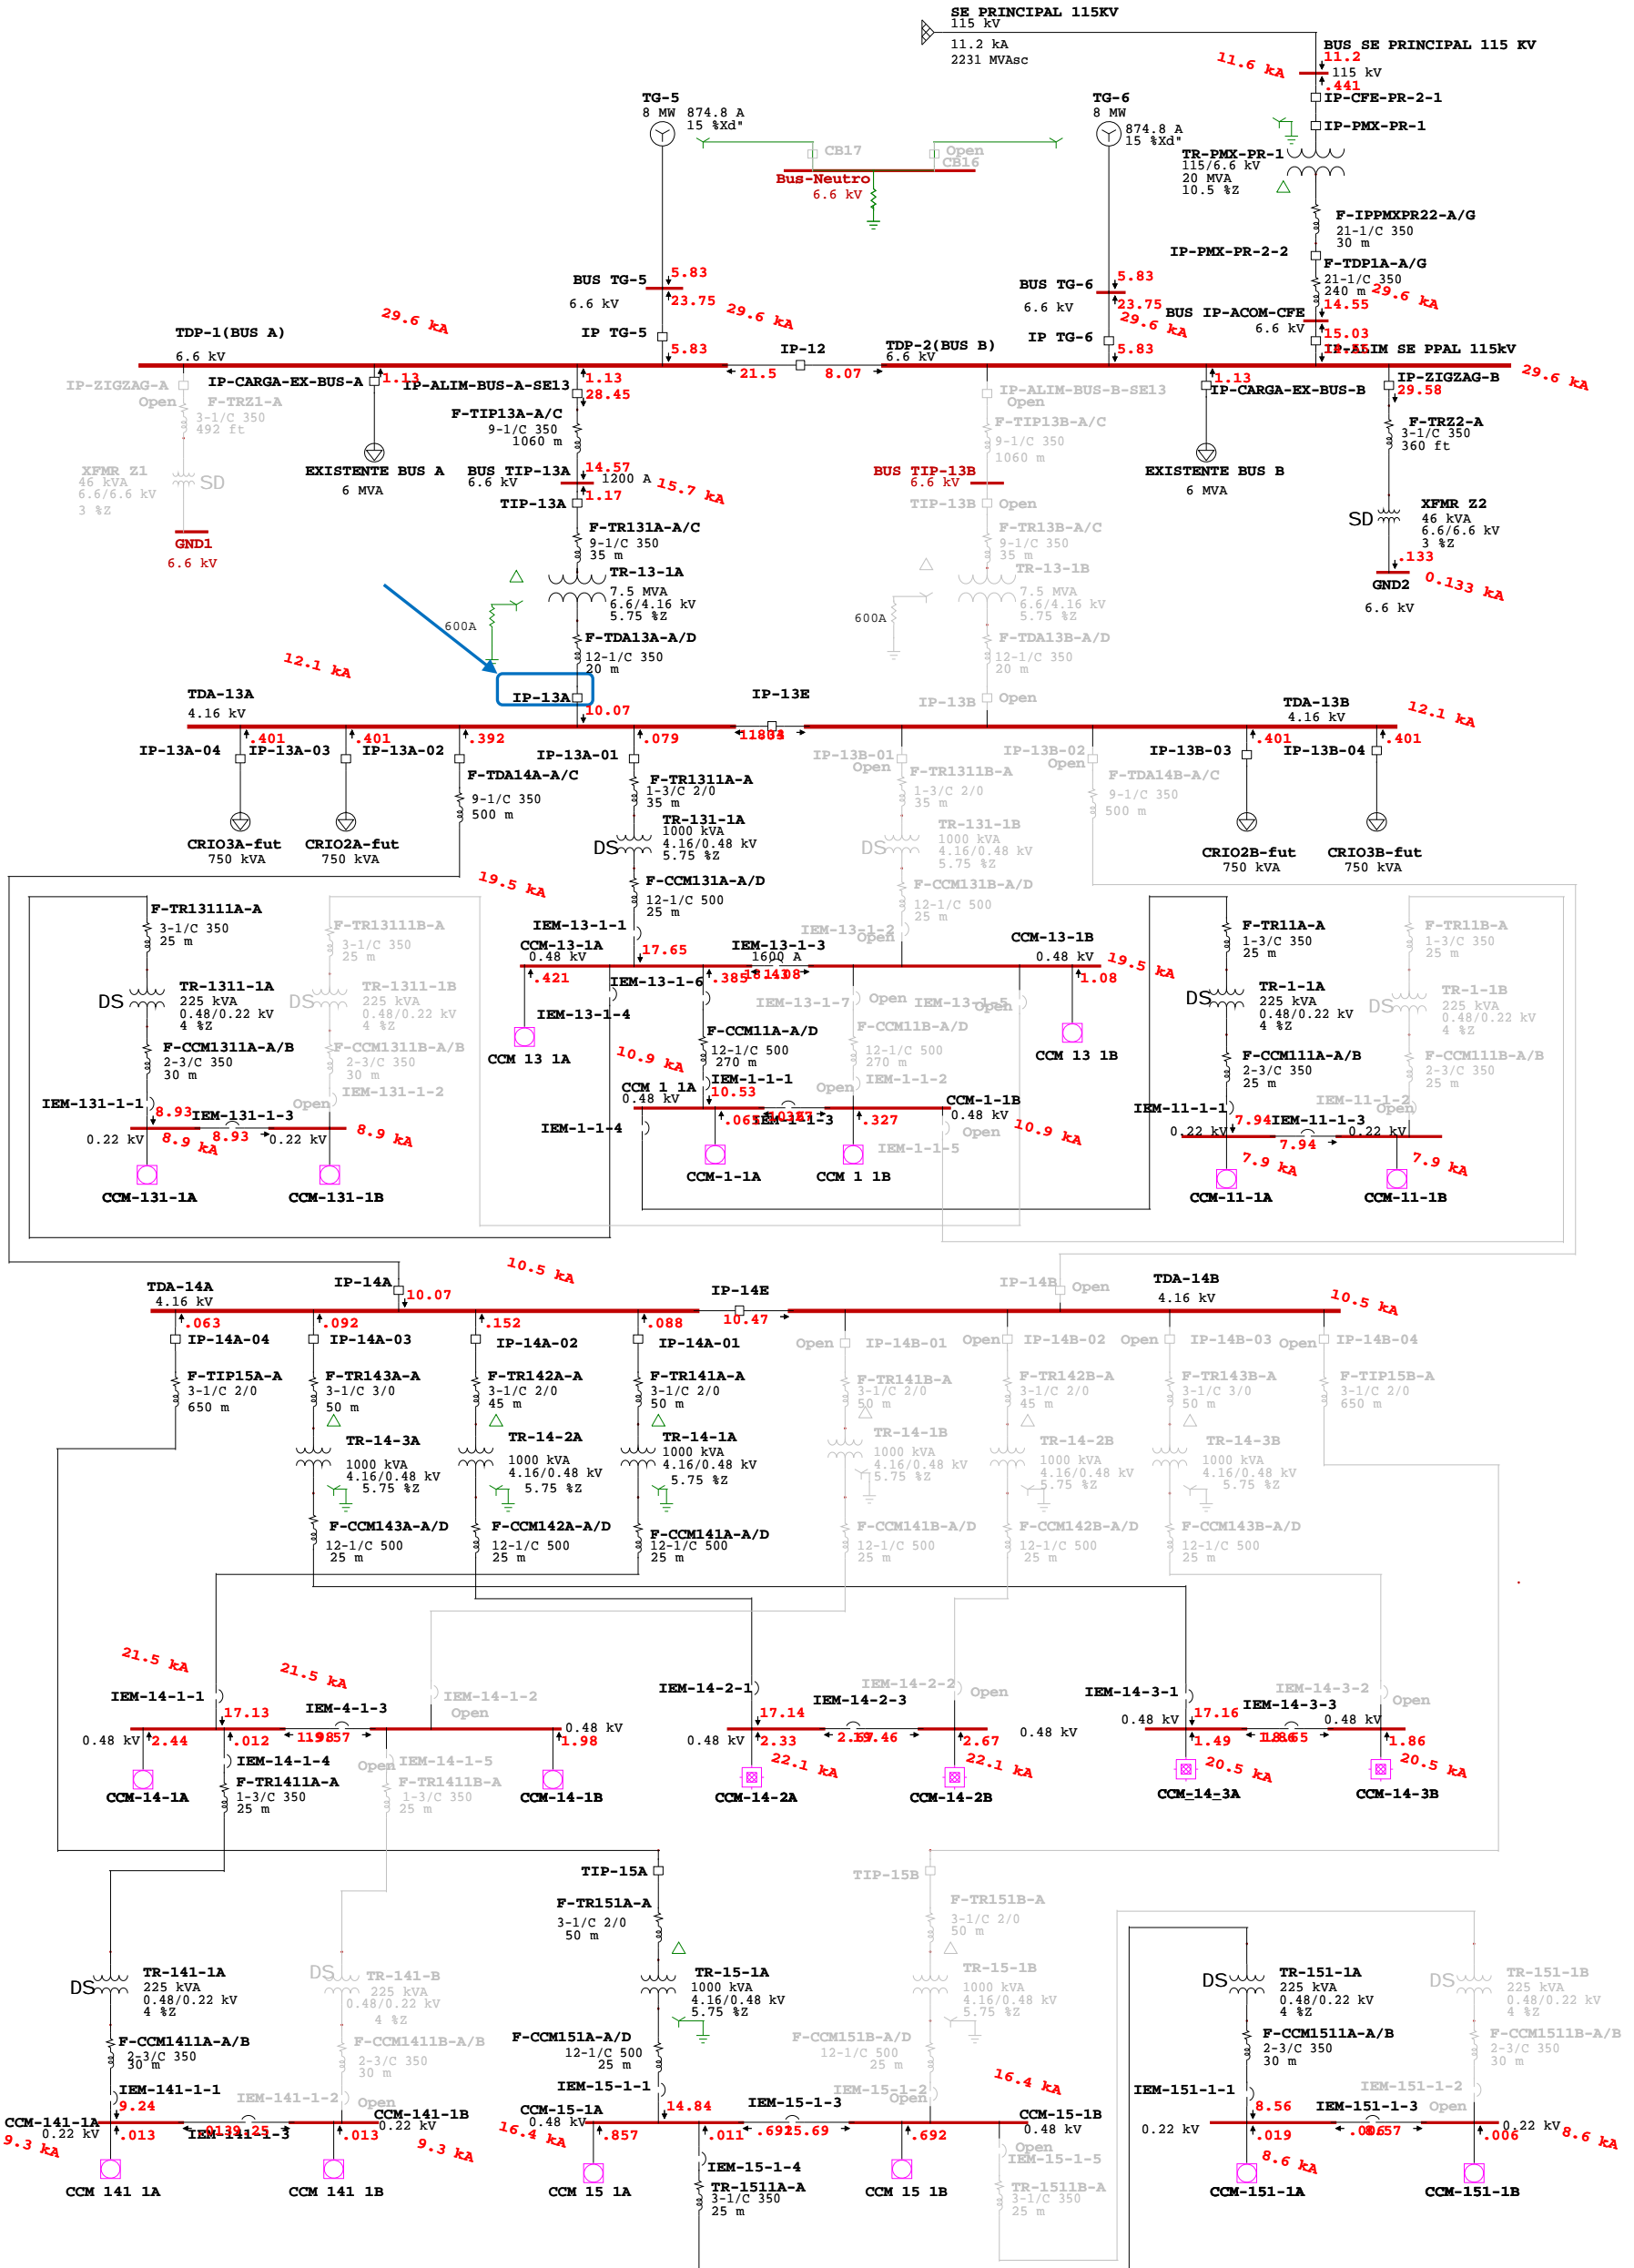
SE PRINCIPAL 115KV
115 kV
11.2 kA
2231 MVAsc

BUS SE PRINCIPAL 115 KV
11.6 kA
11.2
115 kV
.441
IP-CFE-PR-2-1
IP-PMX-PR-1
TR-PMX-PR-1
115/6.6 kV
20 MVA
10.5 %Z
F-IPPMXPR22-A/G
21-1/C 350
30 m
IP-PMX-PR-2-2
F-TDP1A-A/G
21-1/C 350
240 m
29.6 kA
14.55
BUS IP-ACOM-CFE
6.6 kV
15.03
IP-ALIM SE PPAL 115kV

TG-5
8 MW
874.8 A
15 %Xd"
CB17
Open
CB16
Bus-Neutro
6.6 kV
TG-6
8 MW
874.8 A
15 %Xd"

BUS TG-5
5.83
6.6 kV
23.75
29.6 kA
IP TG-5
5.83
29.6 kA
BUS TG-6
5.83
6.6 kV
23.75
29.6 kA
IP TG-6
5.83

TDP-1(BUS A)
6.6 kV
IP-12
21.5
8.07
TDP-2(BUS B)
6.6 kV
29.6 kA
IP-ZIGZAG-A
Open
F-TRZ1-A
3-1/C 350
492 ft
IP-CARGA-EX-BUS-A
1.13
IP-ALIM-BUS-A-SE13
1.13
28.45
F-TIP13A-A/C
9-1/C 350
1060 m
IP-ALIM-BUS-B-SE13
Open
F-TIP13B-A/C
9-1/C 350
1060 m
1.13
IP-CARGA-EX-BUS-B
IP-ZIGZAG-B
29.58
F-TRZ2-A
3-1/C 350
360 ft
XFMR Z1
46 kVA
6.6/6.6 kV
3 %Z
SD
GND1
6.6 kV
EXISTENTE BUS A
6 MVA
BUS TIP-13A
6.6 kV
14.57
1200 A
15.7 kA
1.17
TIP-13A
BUS TIP-13B
6.6 kV
TIP-13B
Open
EXISTENTE BUS B
6 MVA
SD
XFMR Z2
46 kVA
6.6/6.6 kV
3 %Z
.133
GND2
0.133 kA
6.6 kV
F-TR131A-A/C
9-1/C 350
35 m
TR-13-1A
7.5 MVA
6.6/4.16 kV
5.75 %Z
600A
F-TDA13A-A/D
12-1/C 350
20 m
F-TR13B-A/C
9-1/C 350
35 m
TR-13-1B
7.5 MVA
6.6/4.16 kV
5.75 %Z
600A
F-TDA13B-A/D
12-1/C 350
20 m
12.1 kA
TDA-13A
4.16 kV
IP-13A
10.07
IP-13E
IP-13B
Open
TDA-13B
4.16 kV
12.1 kA
.401
.401
.392
.079
11864
IP-13A-04
IP-13A-03
IP-13A-02
IP-13A-01
IP-13B-01
Open
IP-13B-02
Open
IP-13B-03
.401
IP-13B-04
.401
F-TDA14A-A/C
9-1/C 350
500 m
F-TR1311A-A
1-3/C 2/0
35 m
TR-131-1A
1000 kVA
4.16/0.48 kV
5.75 %Z
DS
F-TR1311B-A
1-3/C 2/0
35 m
TR-131-1B
1000 kVA
4.16/0.48 kV
5.75 %Z
DS
F-TDA14B-A/C
9-1/C 350
500 m
CRIO3A-fut
750 kVA
CRIO2A-fut
750 kVA
CRIO2B-fut
750 kVA
CRIO3B-fut
750 kVA
19.5 kA
F-CCM131A-A/D
12-1/C 500
25 m
F-CCM131B-A/D
12-1/C 500
25 m
F-TR13111A-A
3-1/C 350
25 m
F-TR13111B-A
3-1/C 350
25 m
DS
TR-1311-1A
225 kVA
0.48/0.22 kV
4 %Z
DS
TR-1311-1B
225 kVA
0.48/0.22 kV
4 %Z
F-CCM1311A-A/B
2-3/C 350
30 m
F-CCM1311B-A/B
2-3/C 350
30 m
IEM-131-1-2
IEM-131-1-1
8.93
IEM-131-1-3
Open
0.22 kV
8.9 kA
8.93
0.22 kV
8.9 kA
CCM-131-1A
CCM-131-1B
IEM-13-1-1
CCM-13-1A
0.48 kV
17.65
IEM-13-1-3
1600 A
IEM-13-1-2
Open
CCM-13-1B
0.48 kV
19.5 kA
.421
.385
18148
1.08
IEM-13-1-6
IEM-13-1-7
Open
IEM-13-1-5
Open
IEM-13-1-4
CCM 13 1A
CCM 13 1B
F-CCM11A-A/D
12-1/C 500
270 m
F-CCM11B-A/D
12-1/C 500
270 m
10.9 kA
IEM-1-1-1
IEM-1-1-2
CCM 1 1A
0.48 kV
10.53
Open
CCM-1-1B
0.48 kV
Open
IEM-1-1-4
.065
10387
IEM-1-1-3
.327
10.9 kA
IEM-1-1-5
CCM-1-1A
CCM 1 1B
F-TR11A-A
1-3/C 350
25 m
F-TR11B-A
1-3/C 350
25 m
DS
TR-1-1A
225 kVA
0.48/0.22 kV
4 %Z
DS
TR-1-1B
225 kVA
0.48/0.22 kV
4 %Z
F-CCM111A-A/B
2-3/C 350
25 m
F-CCM111B-A/B
2-3/C 350
25 m
IEM-11-1-2
Open
IEM-11-1-1
7.94
IEM-11-1-3
0.22 kV
7.94
0.22 kV
7.9 kA
7.9 kA
CCM-11-1A
CCM-11-1B
TDA-14A
4.16 kV
IP-14A
10.07
10.5 kA
IP-14E
10.47
IP-14B
Open
TDA-14B
4.16 kV
10.5 kA
.063
.092
.152
.088
IP-14A-04
IP-14A-03
IP-14A-02
IP-14A-01
Open
IP-14B-01
Open
IP-14B-02
Open
IP-14B-03
Open
IP-14B-04
F-TIP15A-A
3-1/C 2/0
650 m
F-TR143A-A
3-1/C 3/0
50 m
F-TR142A-A
3-1/C 2/0
45 m
F-TR141A-A
3-1/C 2/0
50 m
F-TR141B-A
3-1/C 2/0
50 m
F-TR142B-A
3-1/C 2/0
45 m
F-TR143B-A
3-1/C 3/0
50 m
F-TIP15B-A
3-1/C 2/0
650 m
TR-14-3A
1000 kVA
4.16/0.48 kV
5.75 %Z
TR-14-2A
1000 kVA
4.16/0.48 kV
5.75 %Z
TR-14-1A
1000 kVA
4.16/0.48 kV
5.75 %Z
TR-14-1B
1000 kVA
4.16/0.48 kV
5.75 %Z
TR-14-2B
1000 kVA
4.16/0.48 kV
5.75 %Z
TR-14-3B
1000 kVA
4.16/0.48 kV
5.75 %Z
F-CCM143A-A/D
12-1/C 500
25 m
F-CCM142A-A/D
12-1/C 500
25 m
F-CCM141A-A/D
12-1/C 500
25 m
F-CCM141B-A/D
12-1/C 500
25 m
F-CCM142B-A/D
12-1/C 500
25 m
F-CCM143B-A/D
12-1/C 500
25 m
21.5 kA
21.5 kA
IEM-14-1-1
17.13
IEM-4-1-3
IEM-14-1-2
Open
0.48 kV
0.48 kV
2.44
.012
119857
1.98
IEM-14-1-4
Open
IEM-14-1-5
F-TR1411A-A
3-1/C 350
25 m
F-TR1411B-A
3-1/C 350
25 m
CCM-14-1A
CCM-14-1B
IEM-14-2-1
17.14
IEM-14-2-3
IEM-14-2-2
Open
0.48 kV
2.33
2.1517.46
2.67
0.48 kV
22.1 kA
22.1 kA
CCM-14-2A
CCM-14-2B
IEM-14-3-1
17.16
IEM-14-3-3
IEM-14-3-2
Open
0.48 kV
1.49
18.65
0.48 kV
1.86
20.5 kA
20.5 kA
CCM-14-3A
CCM-14-3B
TIP-15A
F-TR151A-A
3-1/C 2/0
50 m
TIP-15B
F-TR151B-A
3-1/C 2/0
50 m
DS
TR-141-1A
225 kVA
0.48/0.22 kV
4 %Z
DS
TR-141-B
225 kVA
0.48/0.22 kV
4 %Z
TR-15-1A
1000 kVA
4.16/0.48 kV
5.75 %Z
TR-15-1B
1000 kVA
4.16/0.48 kV
5.75 %Z
DS
TR-151-1A
225 kVA
0.48/0.22 kV
4 %Z
DS
TR-151-1B
225 kVA
0.48/0.22 kV
4 %Z
F-CCM1411A-A/B
2-3/C 350
30 m
F-CCM1411B-A/B
2-3/C 350
30 m
F-CCM151A-A/D
12-1/C 500
25 m
F-CCM151B-A/D
12-1/C 500
25 m
F-CCM1511A-A/B
2-3/C 350
30 m
F-CCM1511B-A/B
2-3/C 350
30 m
IEM-141-1-1
IEM-141-1-2
Open
9.24
CCM-141-1A
0.22 kV
CCM-141-1B
0.22 kV
.013
9.139.25
IEM-141-1-3
.013
9.3 kA
9.3 kA
CCM 141 1A
CCM 141 1B
IEM-15-1-1
IEM-15-1-2
Open
CCM-15-1A
0.48 kV
14.84
IEM-15-1-3
CCM-15-1B
0.48 kV
16.4 kA
16.4 kA
.857
.011
.6925.69
.692
Open
IEM-15-1-5
IEM-15-1-4
TR-1511A-A
3-1/C 350
25 m
TR-1511B-A
3-1/C 350
25 m
CCM 15 1A
CCM 15 1B
IEM-151-1-1
IEM-151-1-2
8.56
IEM-151-1-3
Open
0.22 kV
0.22 kV
.019
.08657
.006
8.6 kA
8.6 kA
CCM-151-1A
CCM-151-1B